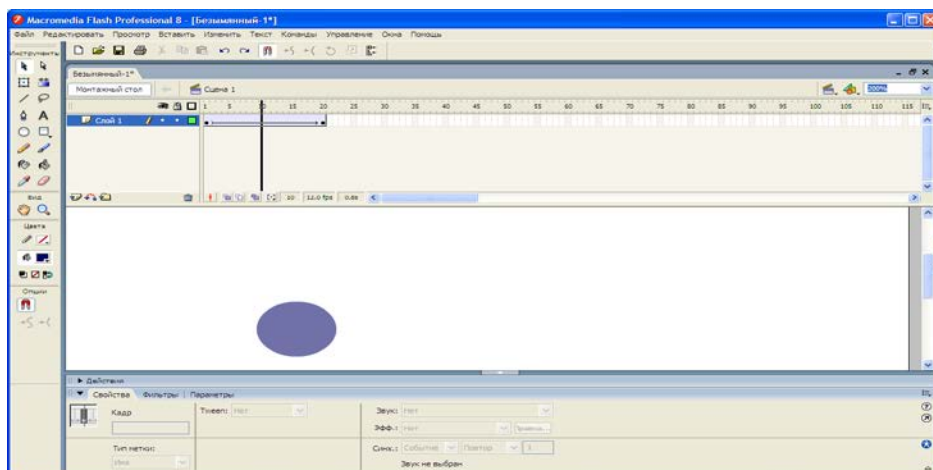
Macromedia Flash Professional 8 - [Безымянный-1*]

Файл Редактировать Просмотр Вставить Изменить Текст Команды Управление Окна Помощь

Инструменты

Безымянный-1*

Монтажный стол

Сцена 1

100%

1 5 10 15 20 25 30 35 40 45 50 55 60 65 70 75 80 85 90 95 100 105 110 115

Слой 1

10 12.0 fps 0.8s

Вид

Цвета

Опции

▶ Действия

▼ Свойства Фильтры Параметры

Кадр

Tween: Нет

Звук: Нет

Эфф.: Нет

Правка...

Тип метки:

Имя

Синх.: Событие Повтор 1

Звук не выбран